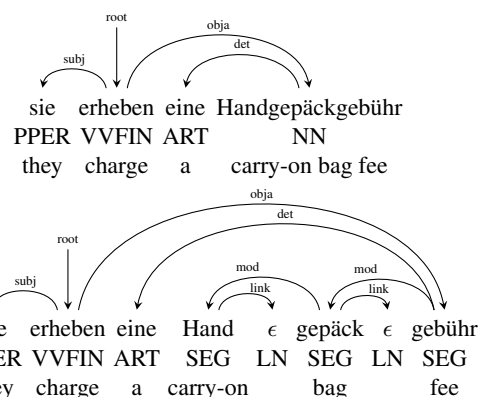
root
obja
subj
det

sie erheben eine Handgepäckgebühr
PPER VVFIN ART NN
they charge a carry-on bag fee

obja
det
root
subj
mod
link
mod
link

e erheben eine Hand $\epsilon$ gepäck $\epsilon$ gebühr
ER VVFIN ART SEG LN SEG LN SEG
ey charge a carry-on bag fee